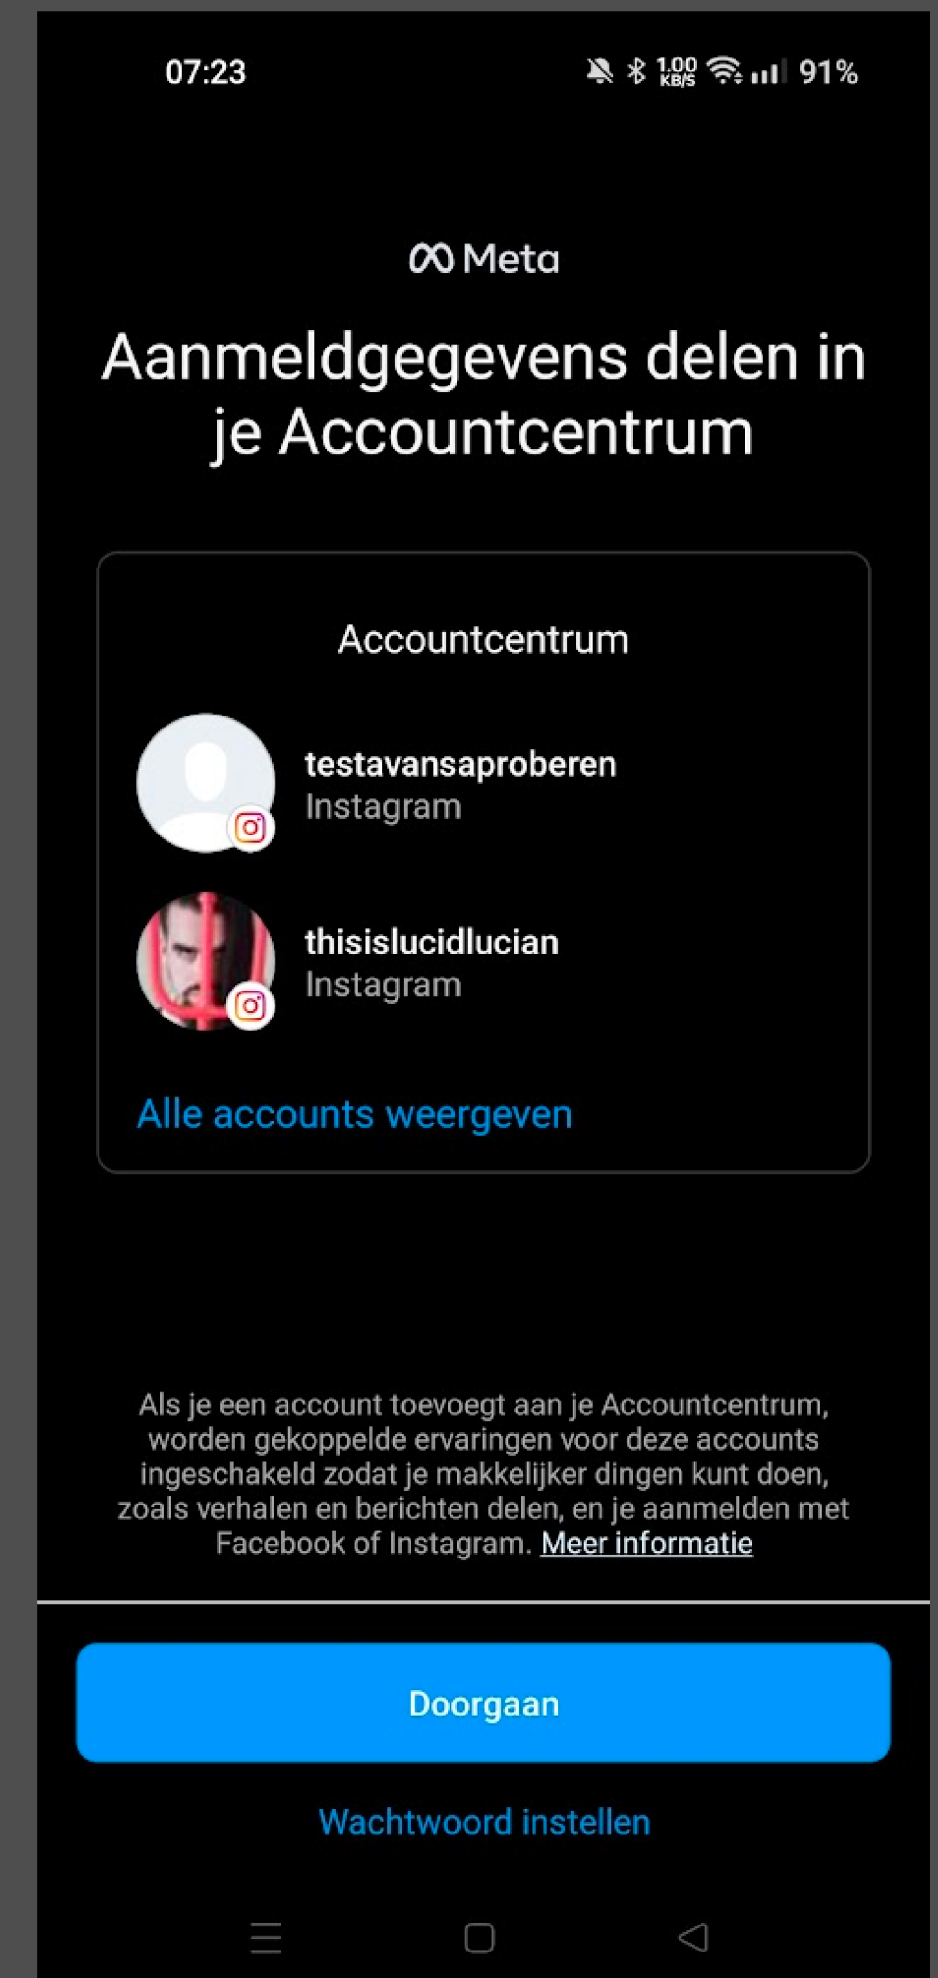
07:23

1.00 KB/S 91%

Meta

Aanmeldgegevens delen in je Accountcentrum

Accountcentrum

testavansaproberen
Instagram

thisislucidlucian
Instagram

Alle accounts weergeven

Als je een account toevoegt aan je Accountcentrum, worden gekoppelde ervaringen voor deze accounts ingeschakeld zodat je makkelijker dingen kunt doen, zoals verhalen en berichten delen, en je aanmelden met Facebook of Instagram. Meer informatie

Doorgaan

Wachtwoord instellen